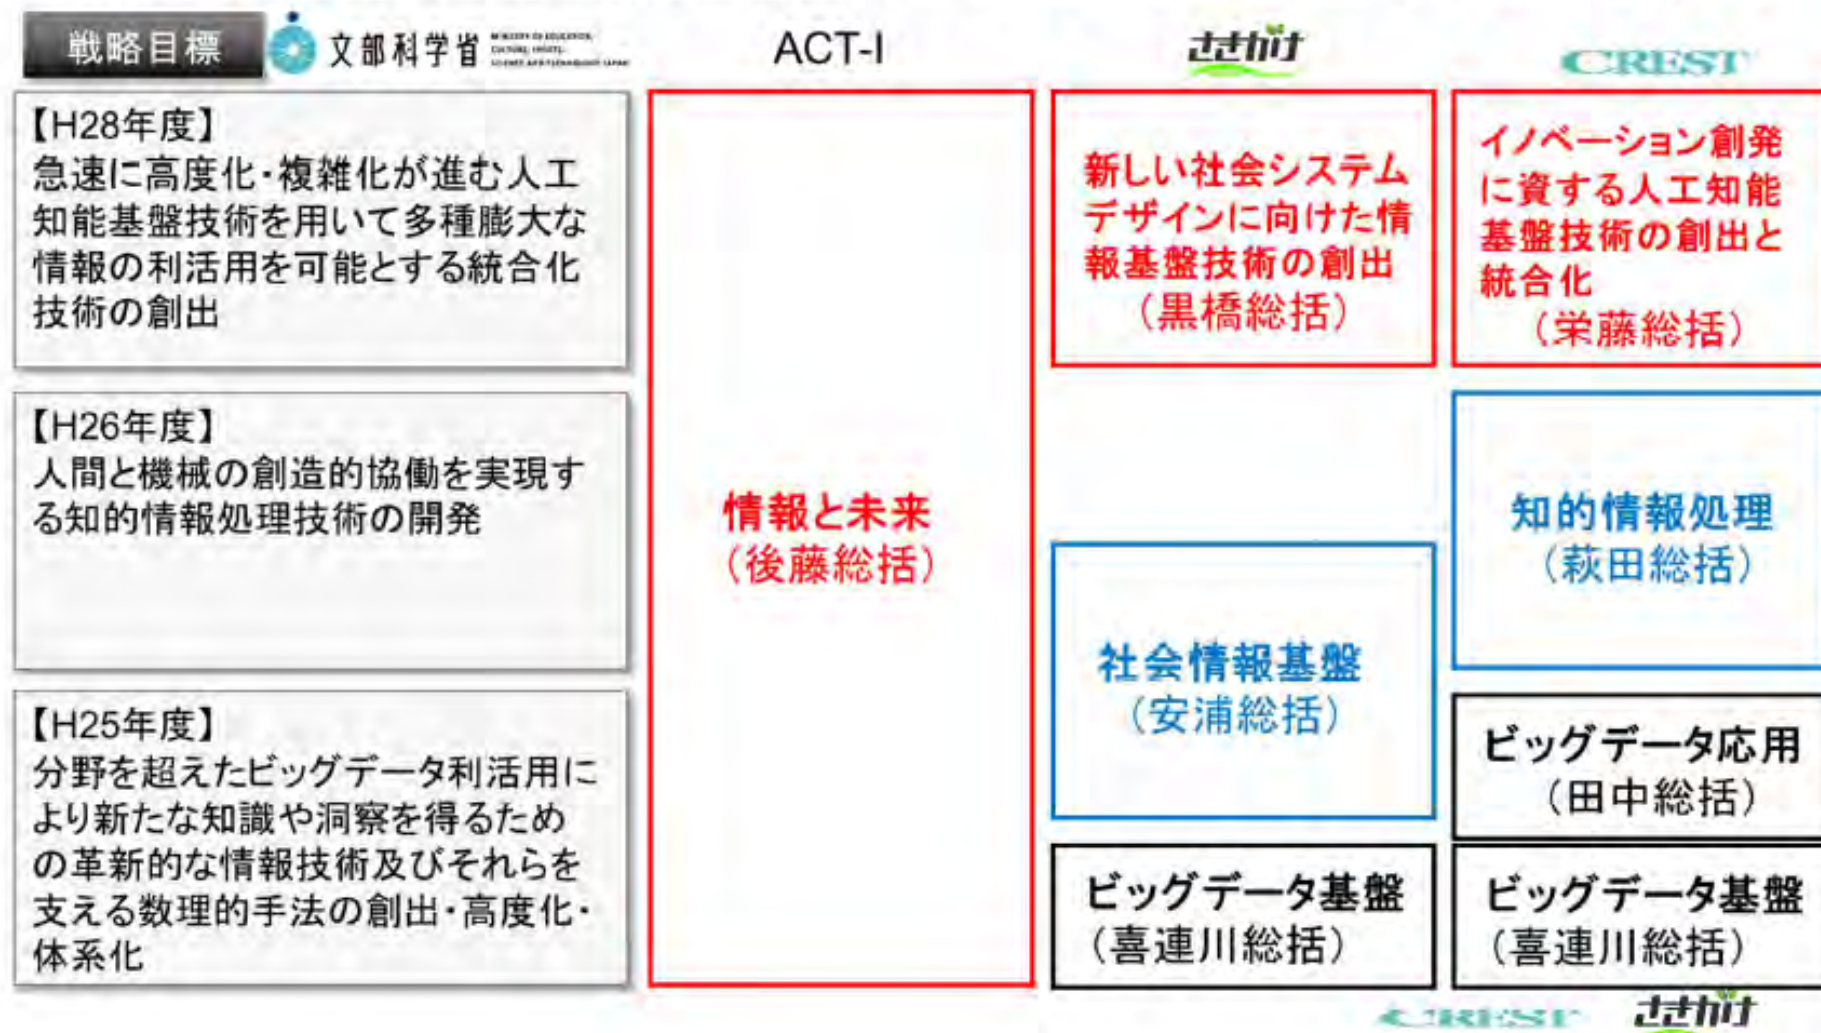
戦略目標 文部科学省 MINISTRY OF EDUCATION, CULTURE, SPORTS, SCIENCE AND TECHNOLOGY-JAPAN

ACT-I

さきがけ

CREST

【H28年度】
急速に高度化・複雑化が進む人工知能基盤技術を用いて多種膨大な情報の利活用を可能とする統合化技術の創出

【H26年度】
人間と機械の創造的協働を実現する知的情報処理技術の開発

【H25年度】
分野を超えたビッグデータ利活用により新たな知識や洞察を得るための革新的な情報技術及びそれらを支える数理的手法の創出・高度化・体系化

情報と未来
（後藤総括）

新しい社会システムデザインに向けた情報基盤技術の創出
（黒橋総括）

社会情報基盤
（安浦総括）

ビッグデータ基盤
（喜連川総括）

イノベーション創発に資する人工知能基盤技術の創出と統合化
（栄藤総括）

知的情報処理
（萩田総括）

ビッグデータ応用
（田中総括）

ビッグデータ基盤
（喜連川総括）

CREST さきがけ